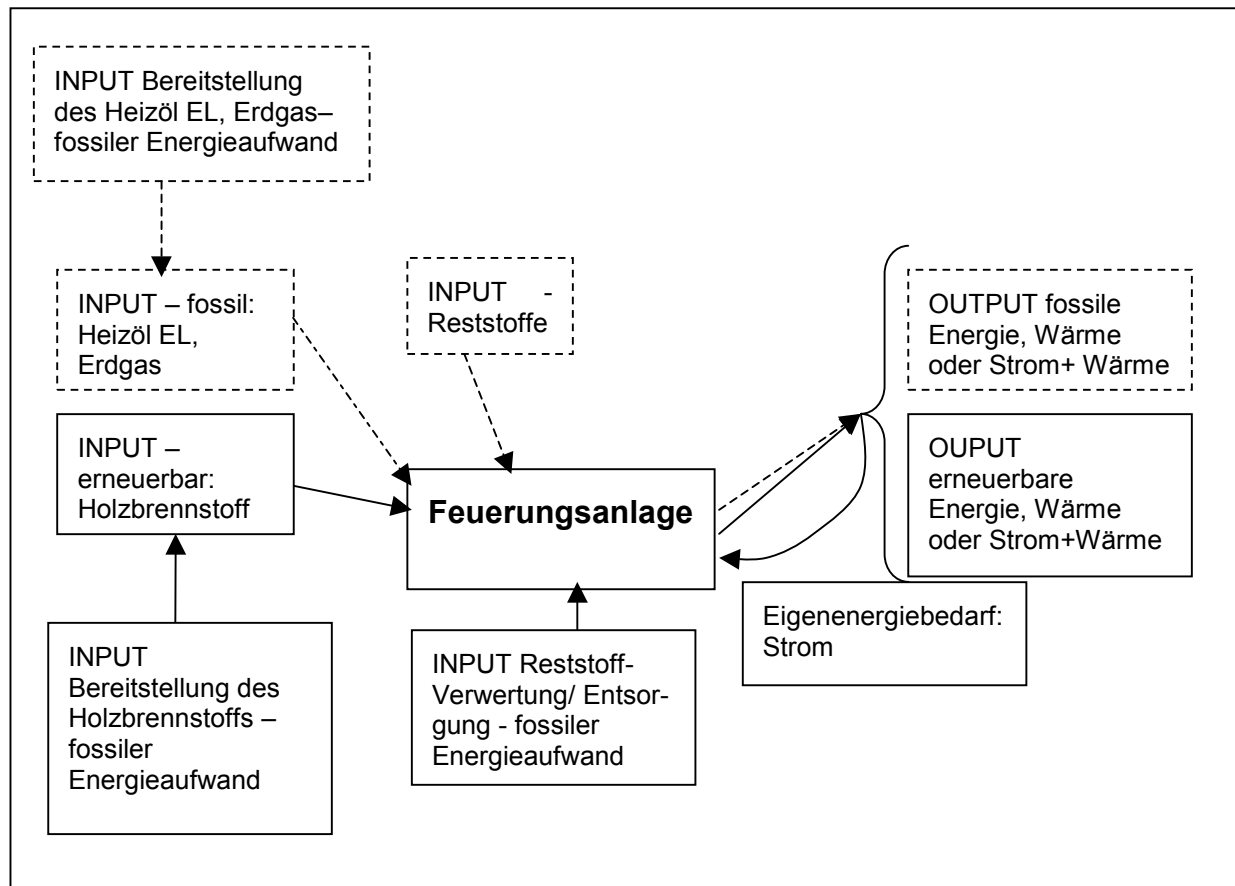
INPUT Bereitstellung des Heizöl EL, Erdgas– fossiler Energieaufwand

INPUT – fossil: Heizöl EL, Erdgas

INPUT - Reststoffe

OUTPUT fossile Energie, Wärme oder Strom+ Wärme

INPUT – erneuerbar: Holzbrennstoff

**Feuerungsanlage**

OUPUT erneuerbare Energie, Wärme oder Strom+Wärme

Eigenenergiebedarf: Strom

INPUT Bereitstellung des Holzbrennstoffs – fossiler Energieaufwand

INPUT Reststoff-Verwertung/ Entsorgung - fossiler Energieaufwand